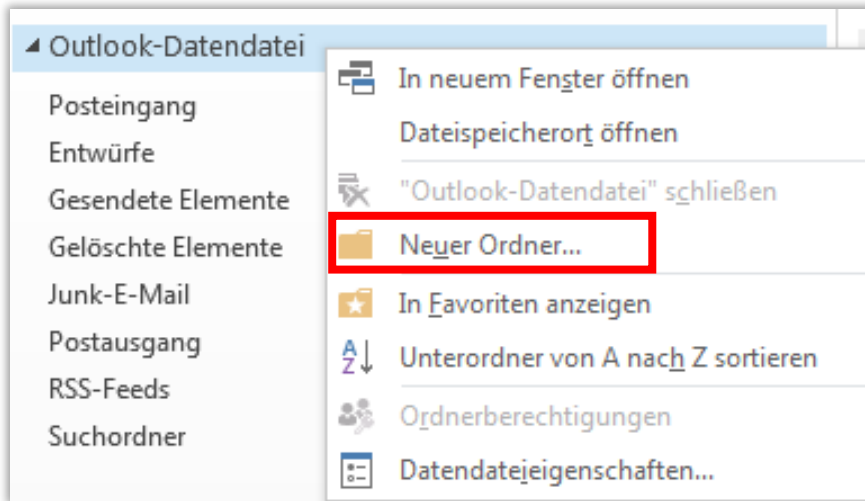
◢ Outlook-Datendatei

Posteingang
Entwürfe
Gesendete Elemente
Gelöschte Elemente
Junk-E-Mail
Postausgang
RSS-Feeds
Suchordner

In neuem Fenster öffnen
Dateispeicherort öffnen
"Outlook-Datendatei" schließen
Neuer Ordner...
In Favoriten anzeigen
Unterordner von A nach Z sortieren
Ordnerberechtigungen
Datendateieigenschaften...